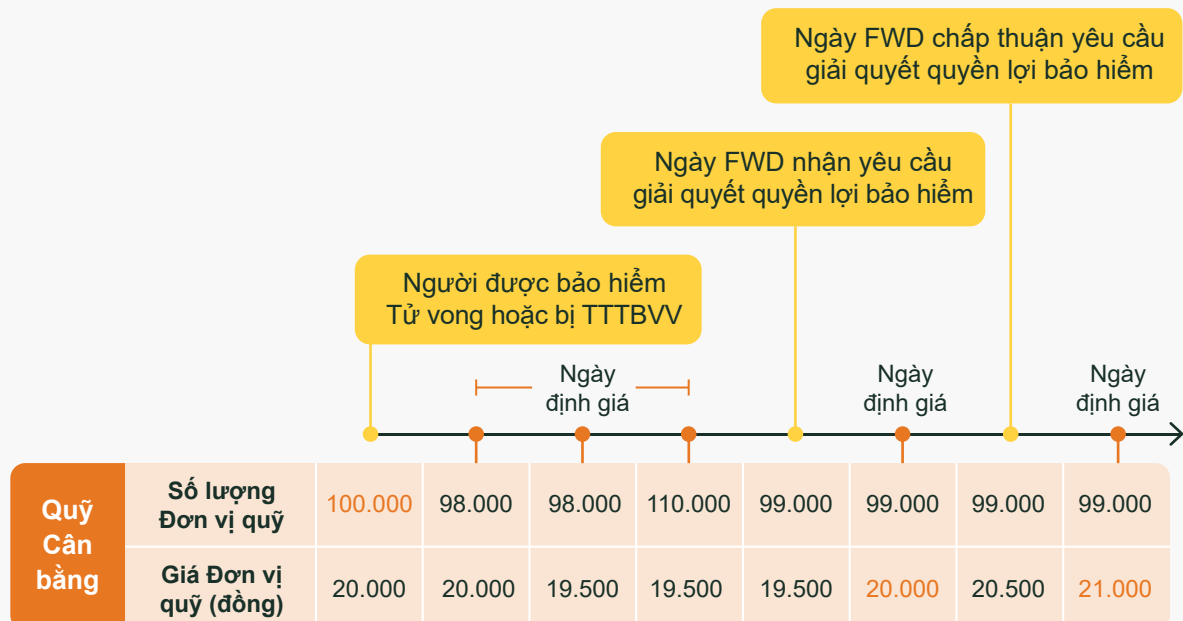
Ngày FWD chấp thuận yêu cầu giải quyết quyền lợi bảo hiểm

Ngày FWD nhận yêu cầu giải quyết quyền lợi bảo hiểm

Người được bảo hiểm Tử vong hoặc bị TTTBVV

Ngày định giá

Ngày định giá

Ngày định giá

| Quỹ Cân bằng | | | | | | | | | |
|---|---|---|---|---|---|---|---|---|---|
| | Số lượng Đơn vị quỹ | 100.000 | 98.000 | 98.000 | 110.000 | 99.000 | 99.000 | 99.000 | 99.000 |
| | Giá Đơn vị quỹ (đồng) | 20.000 | 20.000 | 19.500 | 19.500 | 19.500 | 20.000 | 20.500 | 21.000 |